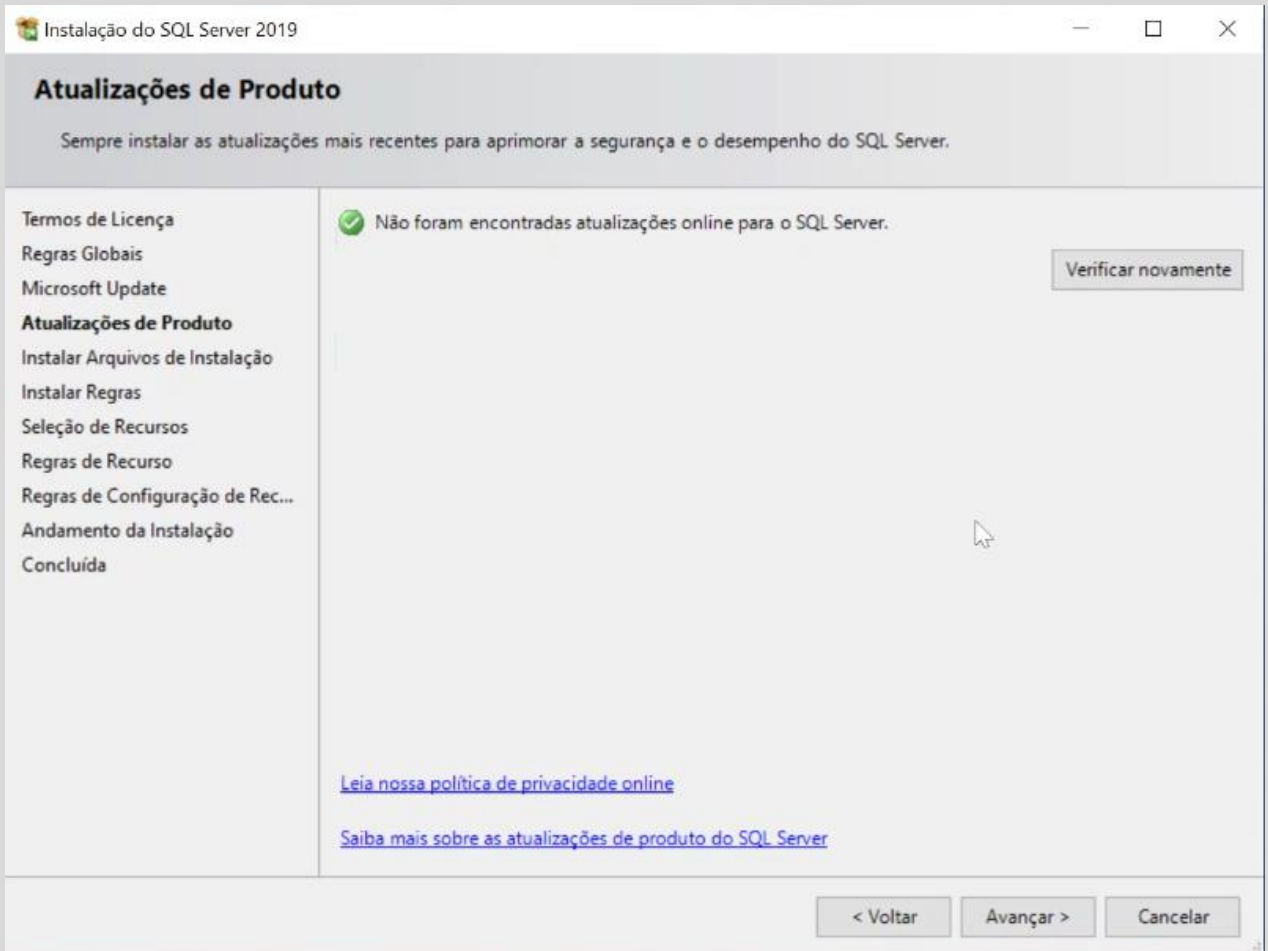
Instalação do SQL Server 2019

Atualizações de Produto

Sempre instalar as atualizações mais recentes para aprimorar a segurança e o desempenho do SQL Server.

Termos de Licença
Regras Globais
Microsoft Update
Atualizações de Produto
Instalar Arquivos de Instalação
Instalar Regras
Seleção de Recursos
Regras de Recurso
Regras de Configuração de Rec...
Andamento da Instalação
Concluída

Não foram encontradas atualizações online para o SQL Server.

Verificar novamente

Leia nossa política de privacidade online

Saiba mais sobre as atualizações de produto do SQL Server

< Voltar
Avançar >
Cancelar